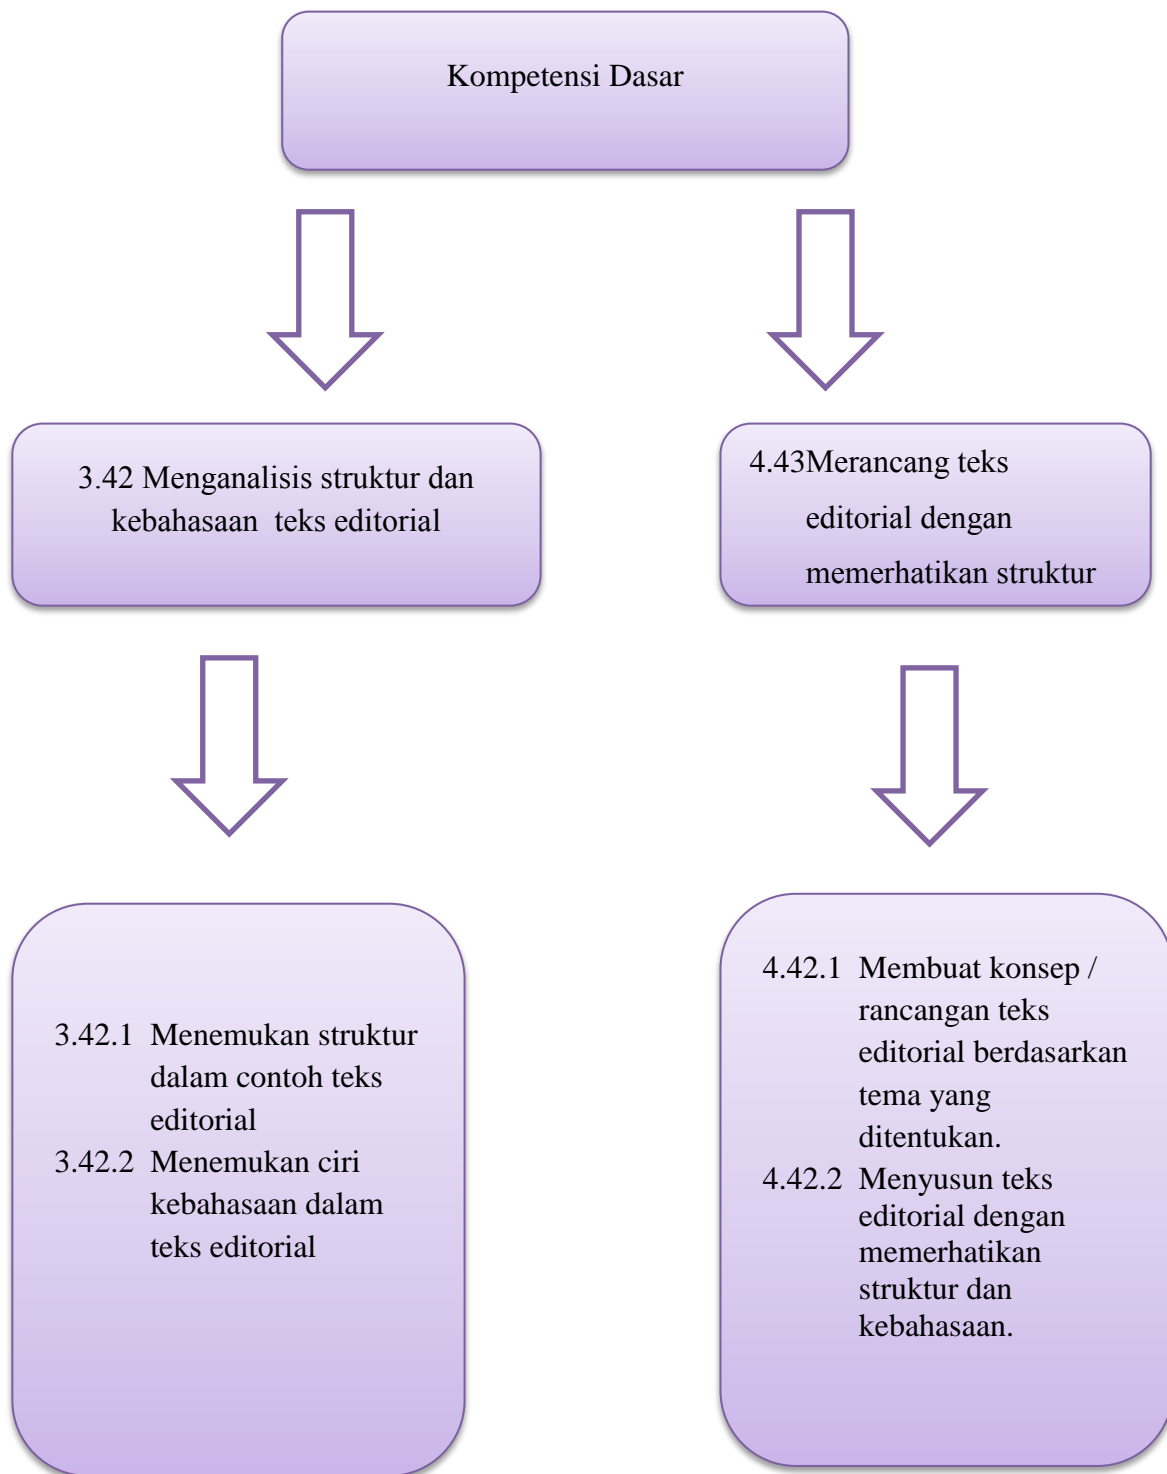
Kompetensi Dasar

3.42 Menganalisis struktur dan kebahasaan teks editorial

4.43Merancang teks editorial dengan memerhatikan struktur

3.42.1 Menemukan struktur dalam contoh teks editorial
3.42.2 Menemukan ciri kebahasaan dalam teks editorial

4.42.1 Membuat konsep / rancangan teks editorial berdasarkan tema yang ditentukan.
4.42.2 Menyusun teks editorial dengan memerhatikan struktur dan kebahasaan.